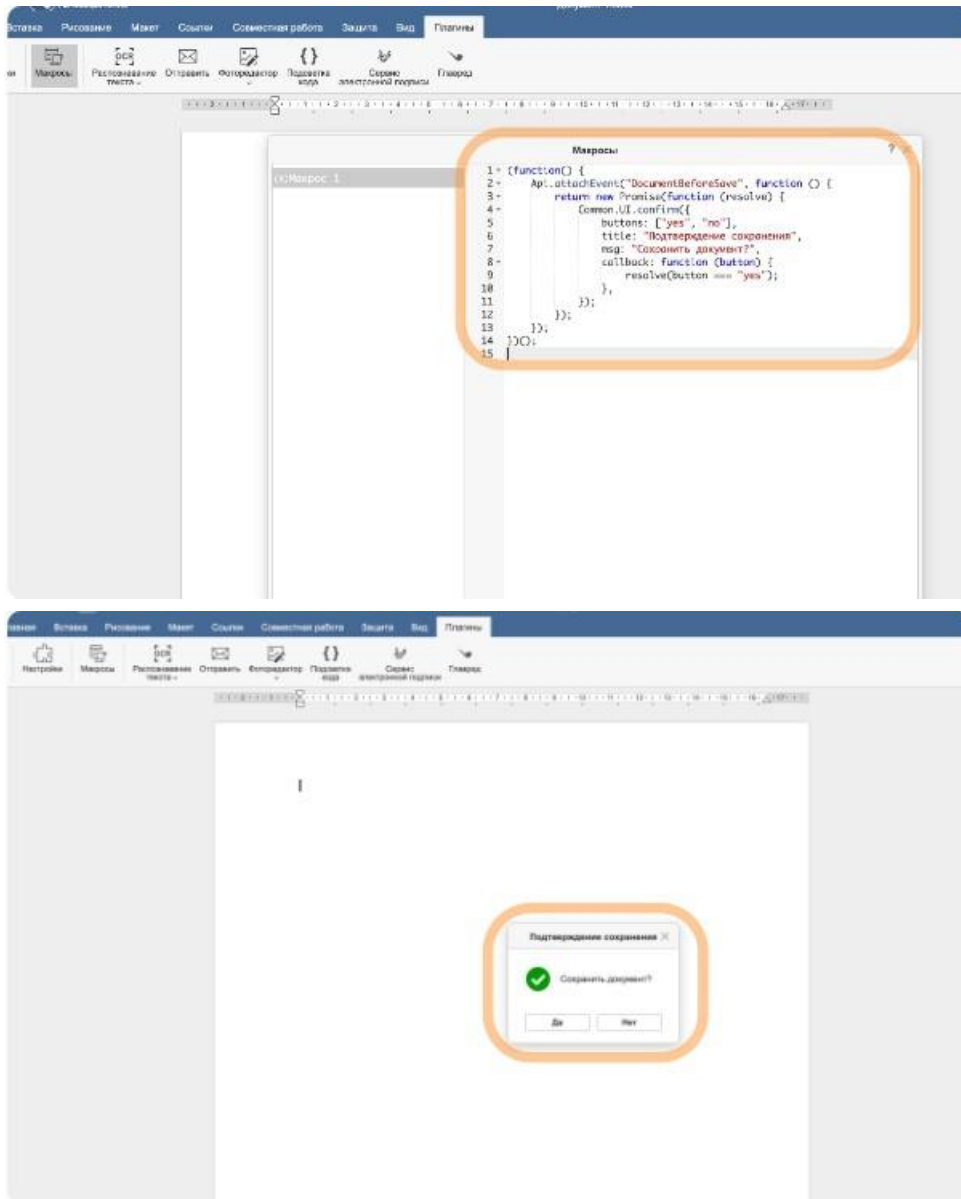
Вставка Рисование Макет Ссылки Совместная работа Защита Вид Плагины

Макросы Распознавание текста Отправить Фоторедактор Подсветка кода Сервис электронной подписи Главред

Макросы

(с)Макрос 1

```
1 (function() {
2     Api.attachEvent("DocumentBeforeSave", function () {
3         return new Promise(function (resolve) {
4             Common.UI.confirm({
5                 buttons: ["yes", "no"],
6                 title: "Подтверждение сохранения",
7                 msg: "Сохранить документ?",
8                 callback: function (button) {
9                     resolve(button === "yes");
10                },
11            });
12        });
13    });
14 })();
15
```

Главная Вставка Рисование Макет Ссылки Совместная работа Защита Вид Плагины

Настройки Макросы Распознавание текста Отправить Фоторедактор Подсветка кода Сервис электронной подписи Главред

Подтверждение сохранения

Сохранить документ?

Да Нет